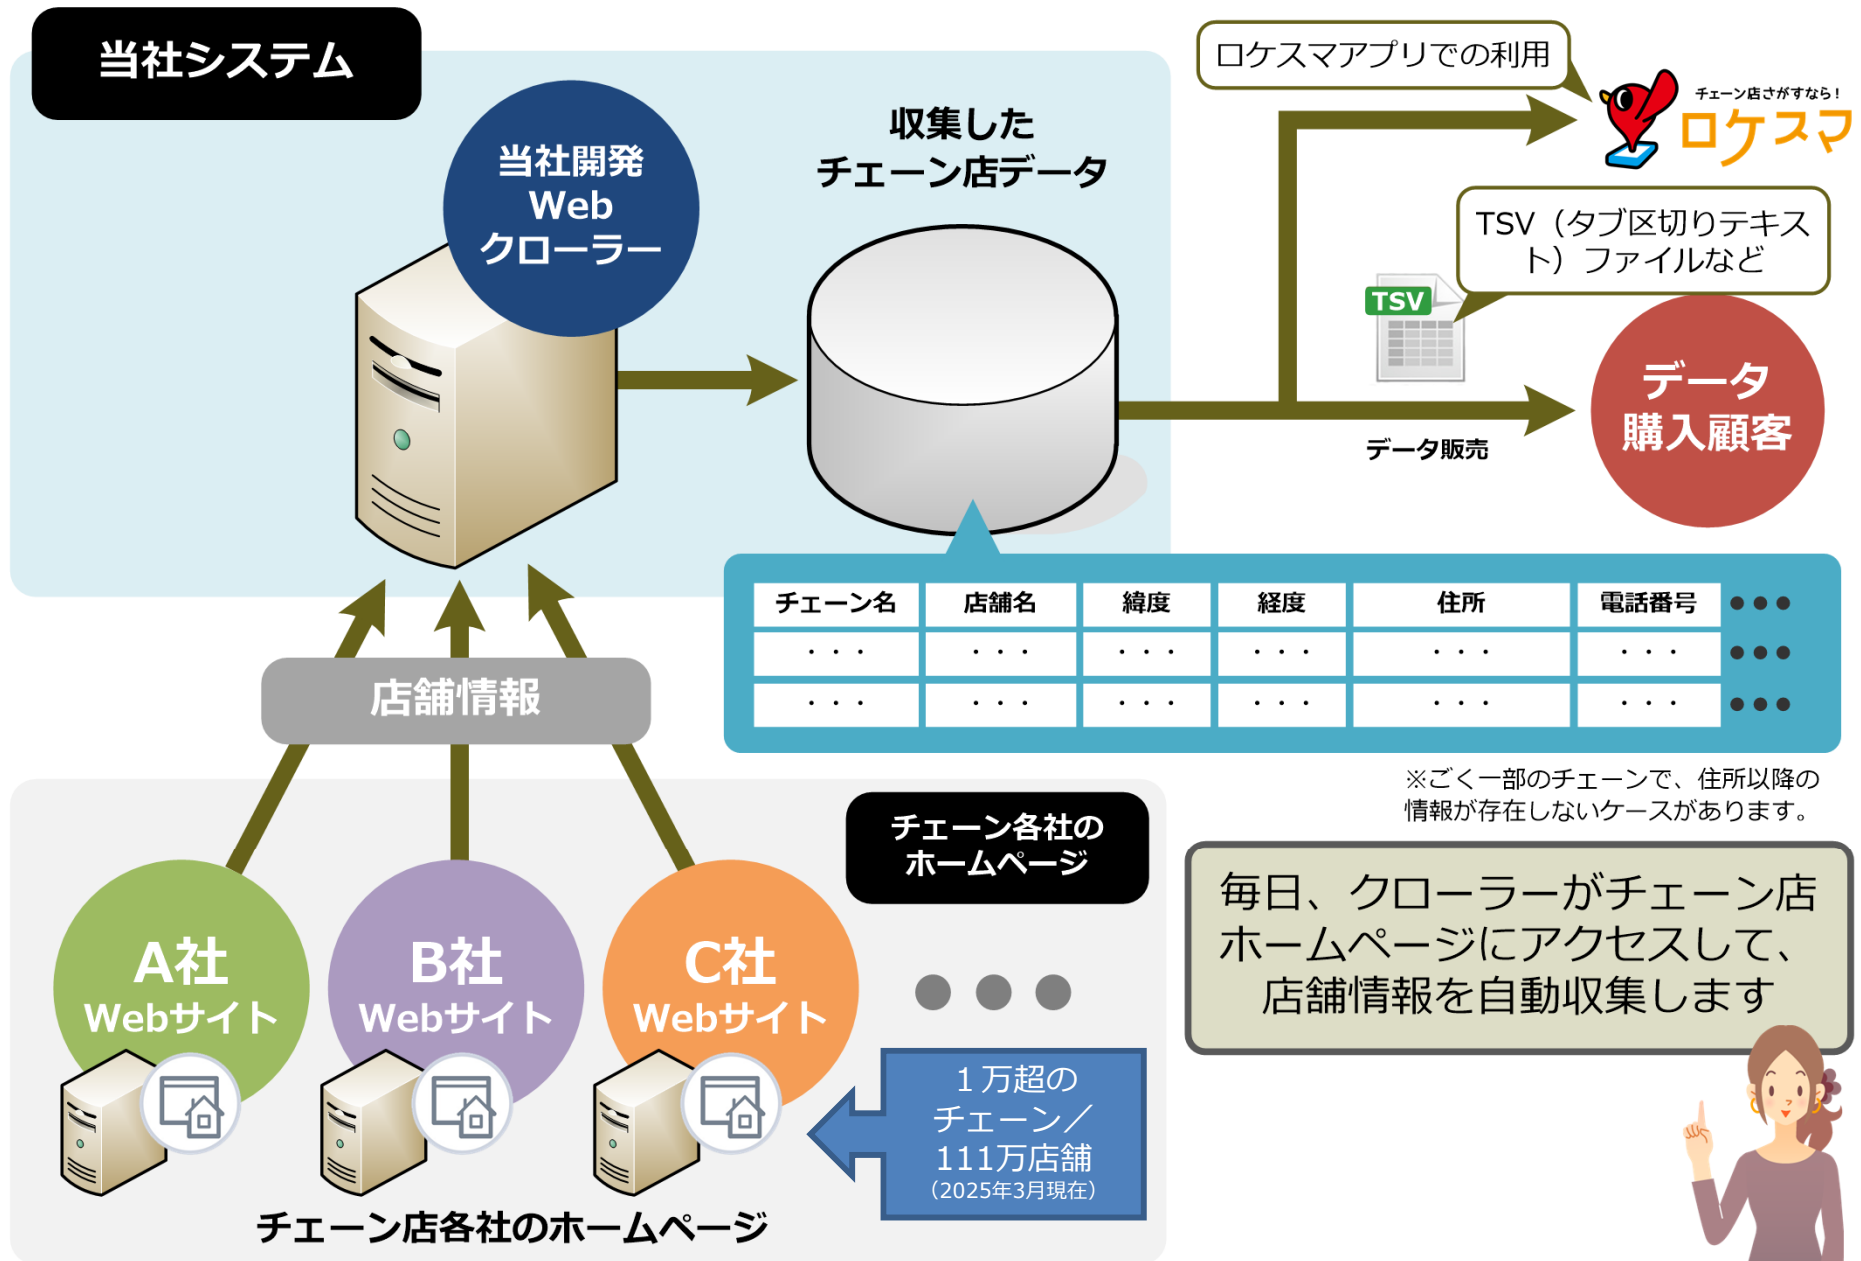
当社システム

当社開発
Web
クローラー

収集した
チェーン店データ

ロケスマアプリでの利用

チェーン店さがすなら！
ロケスマ

TSV（タブ区切りテキスト）ファイルなど

TSV

データ
購入顧客

データ販売

| チェーン名 | 店舗名 | 緯度 | 経度 | 住所 | 電話番号 | ●●● |
|---|---|---|---|---|---|---|
| ・・・ | ・・・ | ・・・ | ・・・ | ・・・ | ・・・ | ●●● |
| ・・・ | ・・・ | ・・・ | ・・・ | ・・・ | ・・・ | ●●● |

※ごく一部のチェーンで、住所以降の情報が存在しないケースがあります。

店舗情報

チェーン各社の
ホームページ

毎日、クローラーがチェーン店ホームページにアクセスして、店舗情報を自動収集します

A社
Webサイト

B社
Webサイト

C社
Webサイト

●●●

１万超の
チェーン／
111万店舗
（2025年3月現在）

チェーン店各社のホームページ